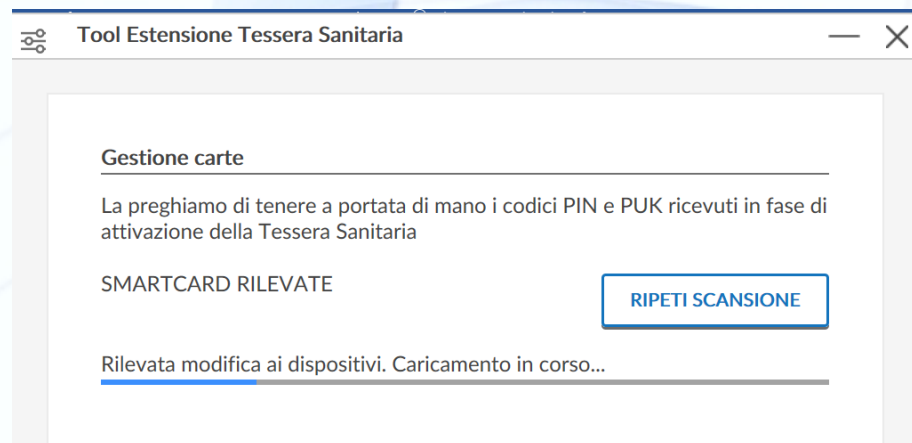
Tool Estensione Tessera Sanitaria

Gestione carte

La preghiamo di tenere a portata di mano i codici PIN e PUK ricevuti in fase di attivazione della Tessera Sanitaria

SMARTCARD RILEVATE

RIPETI SCANSIONE

Rilevata modifica ai dispositivi. Caricamento in corso...